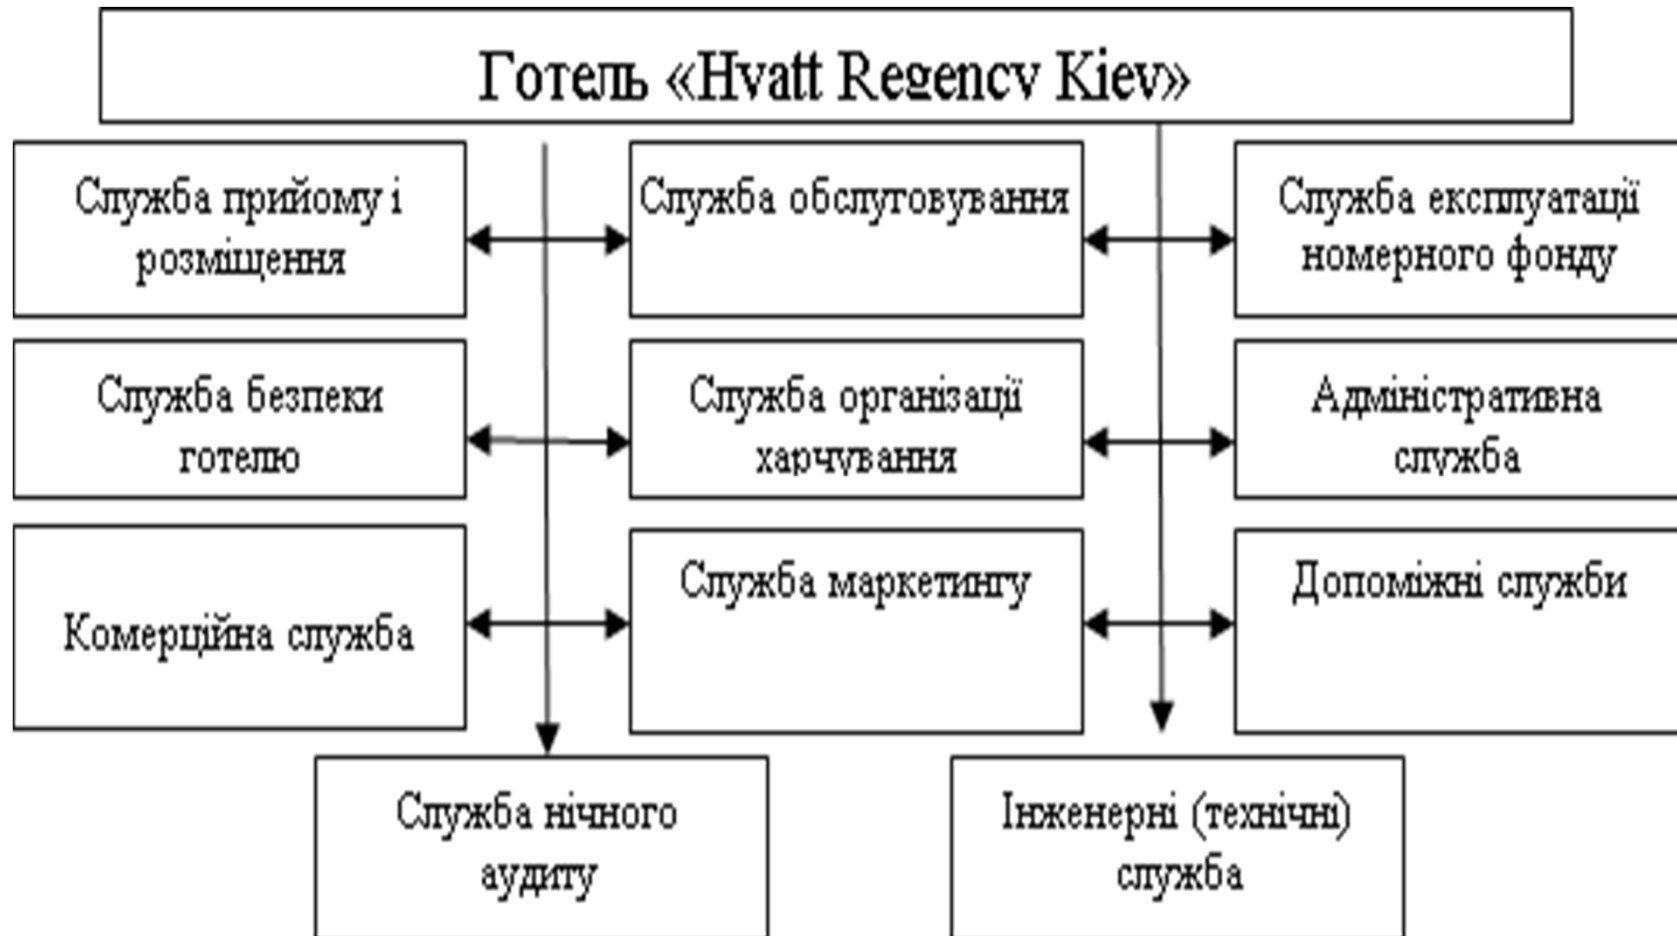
Готель «Hyatt Regency Kiev»

Служба прийому і розміщення

Служба обслуговування

Служба експлуатації номерного фонду

Служба безпеки готелю

Служба організації харчування

Адміністративна служба

Комерційна служба

Служба маркетингу

Допоміжні служби

Служба нічного аудиту

Інженерні (технічні) служба